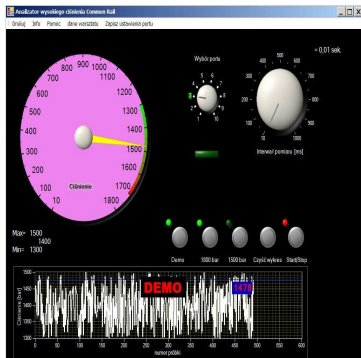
Analizator wysokiego ciśnienia Common Rail

Drukuj Info Pomoc dane warsztatu Zapisz ustawienia portu

= 0,01 sek.

Wybór portu

1 2 3 4 5 6 7 8 9 10

Interwał pomiaru [ms]

100 200 300 400 500 600 700 800 900 1000

0 100 200 300 400 500 600 700 800 900 1000 1100 1200 1300 1400 1500 1600 1700 1800

Ciśnienie

Max= 1500
1400
Min= 1300

Demo 1800 bar 1500 bar Czyść wykres Start/Stop

DEMO 1476

Ciśnienie [bar]

1500 1400 1300 1200 1100 1000

0 50 100 150 200 250 300 350 400 450 500 550 600

numer próbki